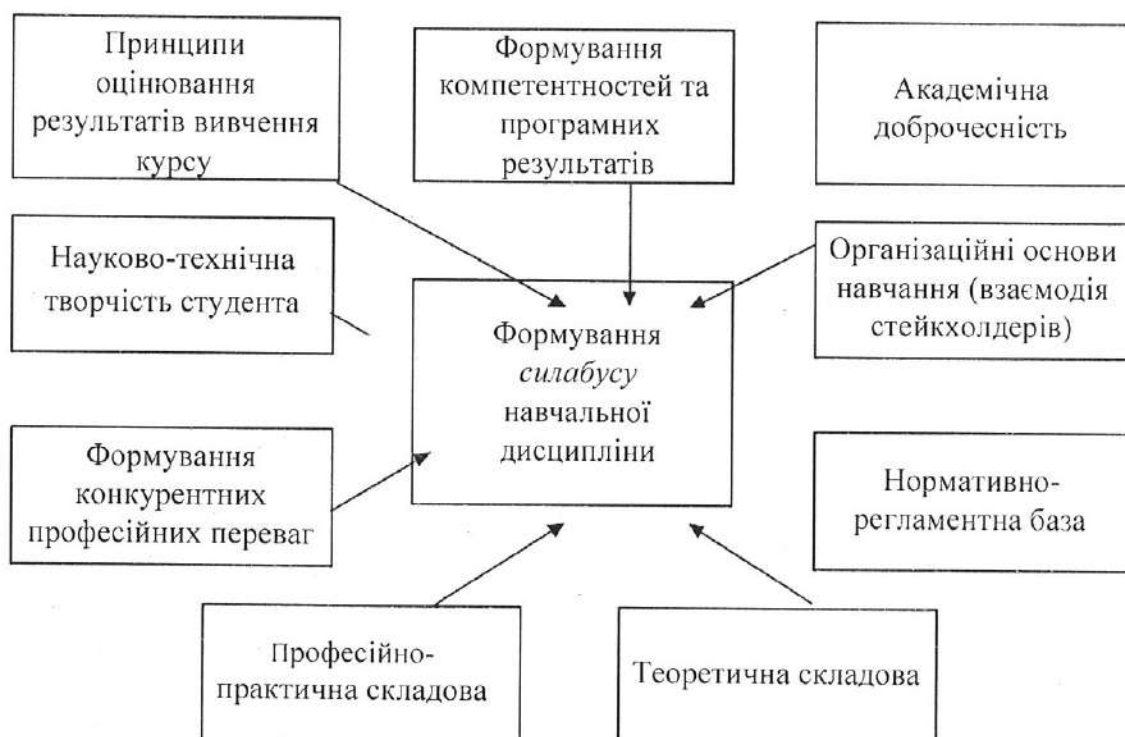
Принципи оцінювання результатів вивчення курсу

Формування компетентностей та програмних результатів

Академічна доброчесність

Науково-технічна творчість студента

Формування *силабусу* навчальної дисципліни

Організаційні основи навчання (взаємодія стейкхолдерів)

Формування конкурентних професійних переваг

Нормативно-регламентна база

Професійно-практична складова

Теоретична складова